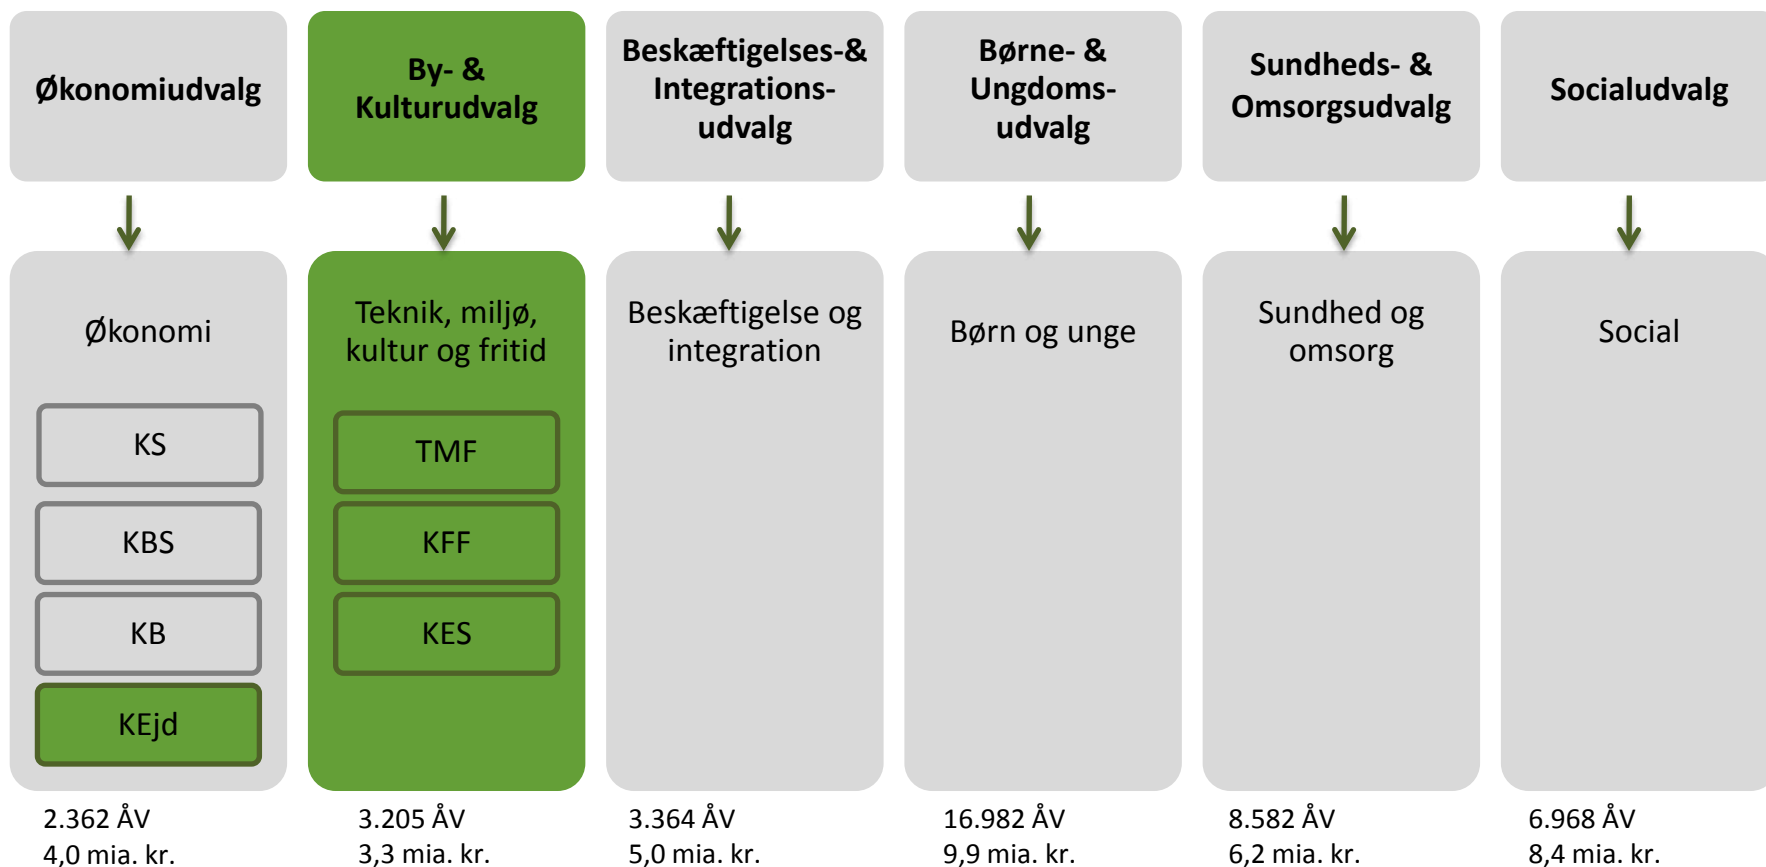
Økonomiudvalg

Økonomi

KS

KBS

KB

KEjd

2.362 ÅV
4,0 mia. kr.

By- & Kulturudvalg

Teknik, miljø, kultur og fritid

TMF

KFF

KES

3.205 ÅV
3,3 mia. kr.

Beskæftigelses-& Integrations-udvalg

Beskæftigelse og integration

3.364 ÅV
5,0 mia. kr.

Børne- & Ungdoms-udvalg

Børn og unge

16.982 ÅV
9,9 mia. kr.

Sundheds- & Omsorgsudvalg

Sundhed og omsorg

8.582 ÅV
6,2 mia. kr.

Socialudvalg

Social

6.968 ÅV
8,4 mia. kr.